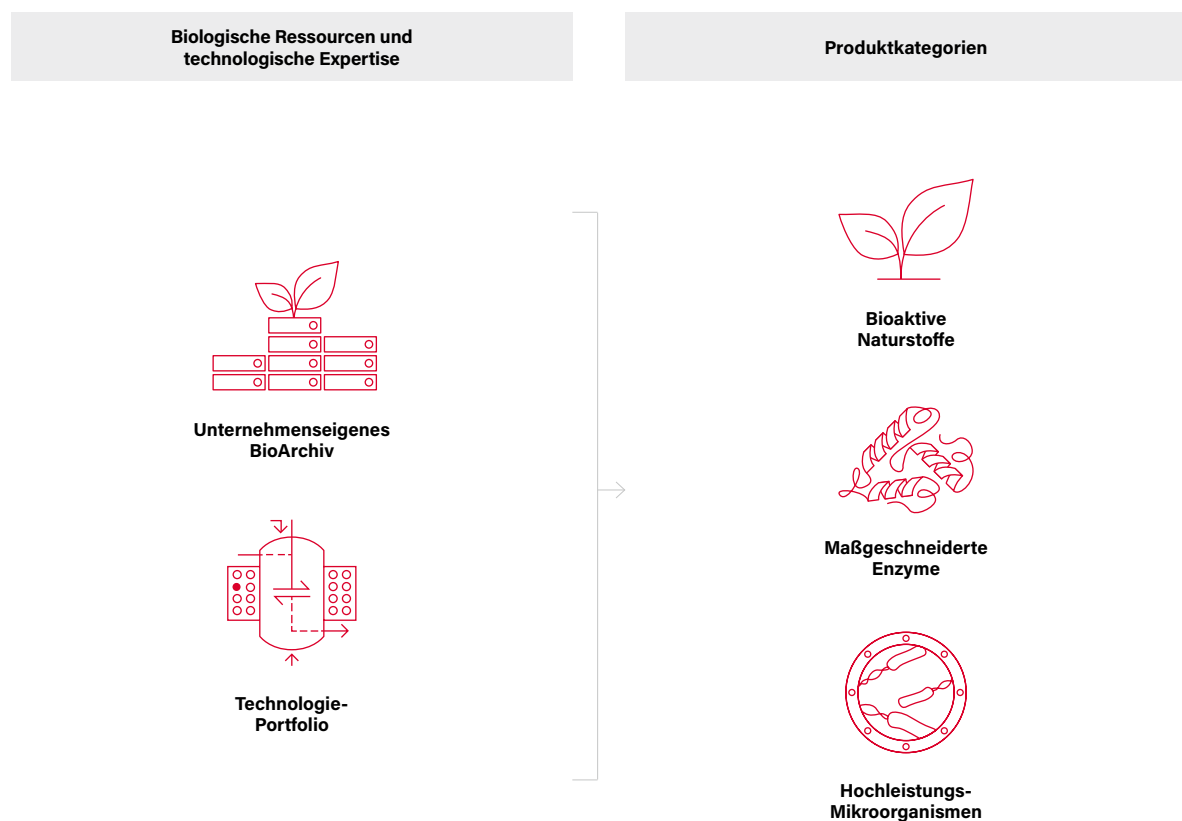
Biologische Ressourcen und technologische Expertise

Produktkategorien

Unternehmenseigenes BioArchiv

Technologie-Portfolio

Bioaktive Naturstoffe

Maßgeschneiderte Enzyme

Hochleistungs-Mikroorganismen